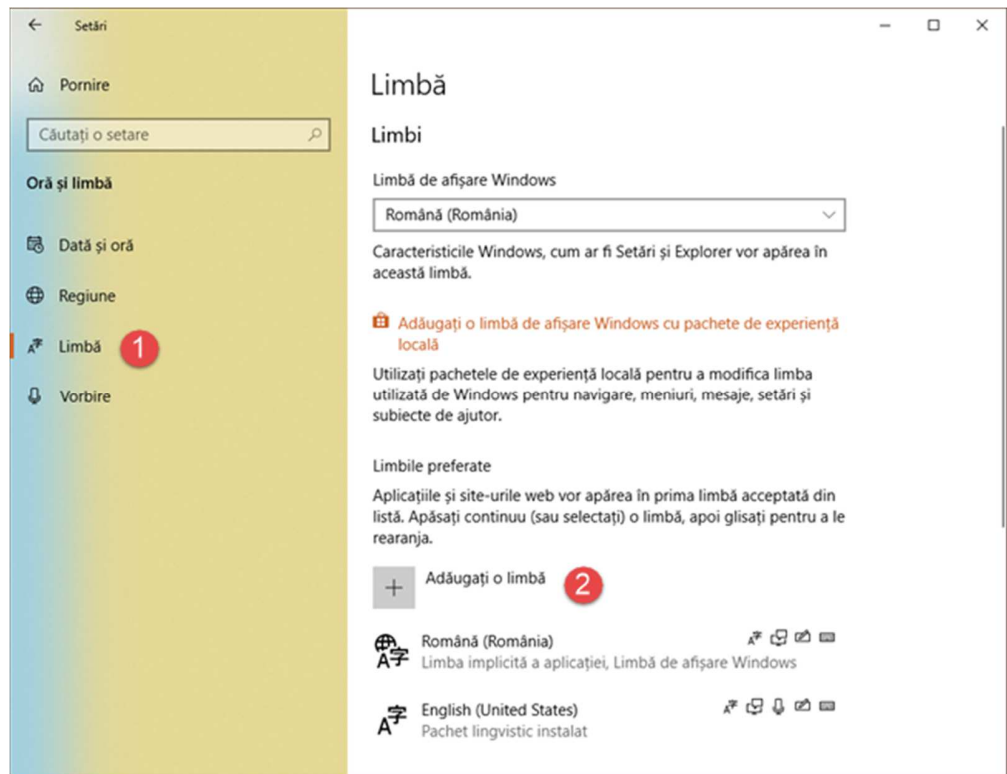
Setări

Pornire

Căutați o setare

Oră și limbă

Dată și oră

Regiune

Limbă 1

Vorbire

Limbă

Limbi

Limbă de afișare Windows

Română (România)

Caracteristicile Windows, cum ar fi Setări și Explorer vor apărea în această limbă.

Adăugați o limbă de afișare Windows cu pachete de experiență locală

Utilizați pachetele de experiență locală pentru a modifica limba utilizată de Windows pentru navigare, meniuri, mesaje, setări și subiecte de ajutor.

Limbile preferate

Aplicațiile și site-urile web vor apărea în prima limbă acceptată din listă. Apăsați continuu (sau selectați) o limbă, apoi glisați pentru a le rearanja.

Adăugați o limbă 2

Română (România)
Limba implicită a aplicației, Limbă de afișare Windows

English (United States)
Pachet lingvistic instalat